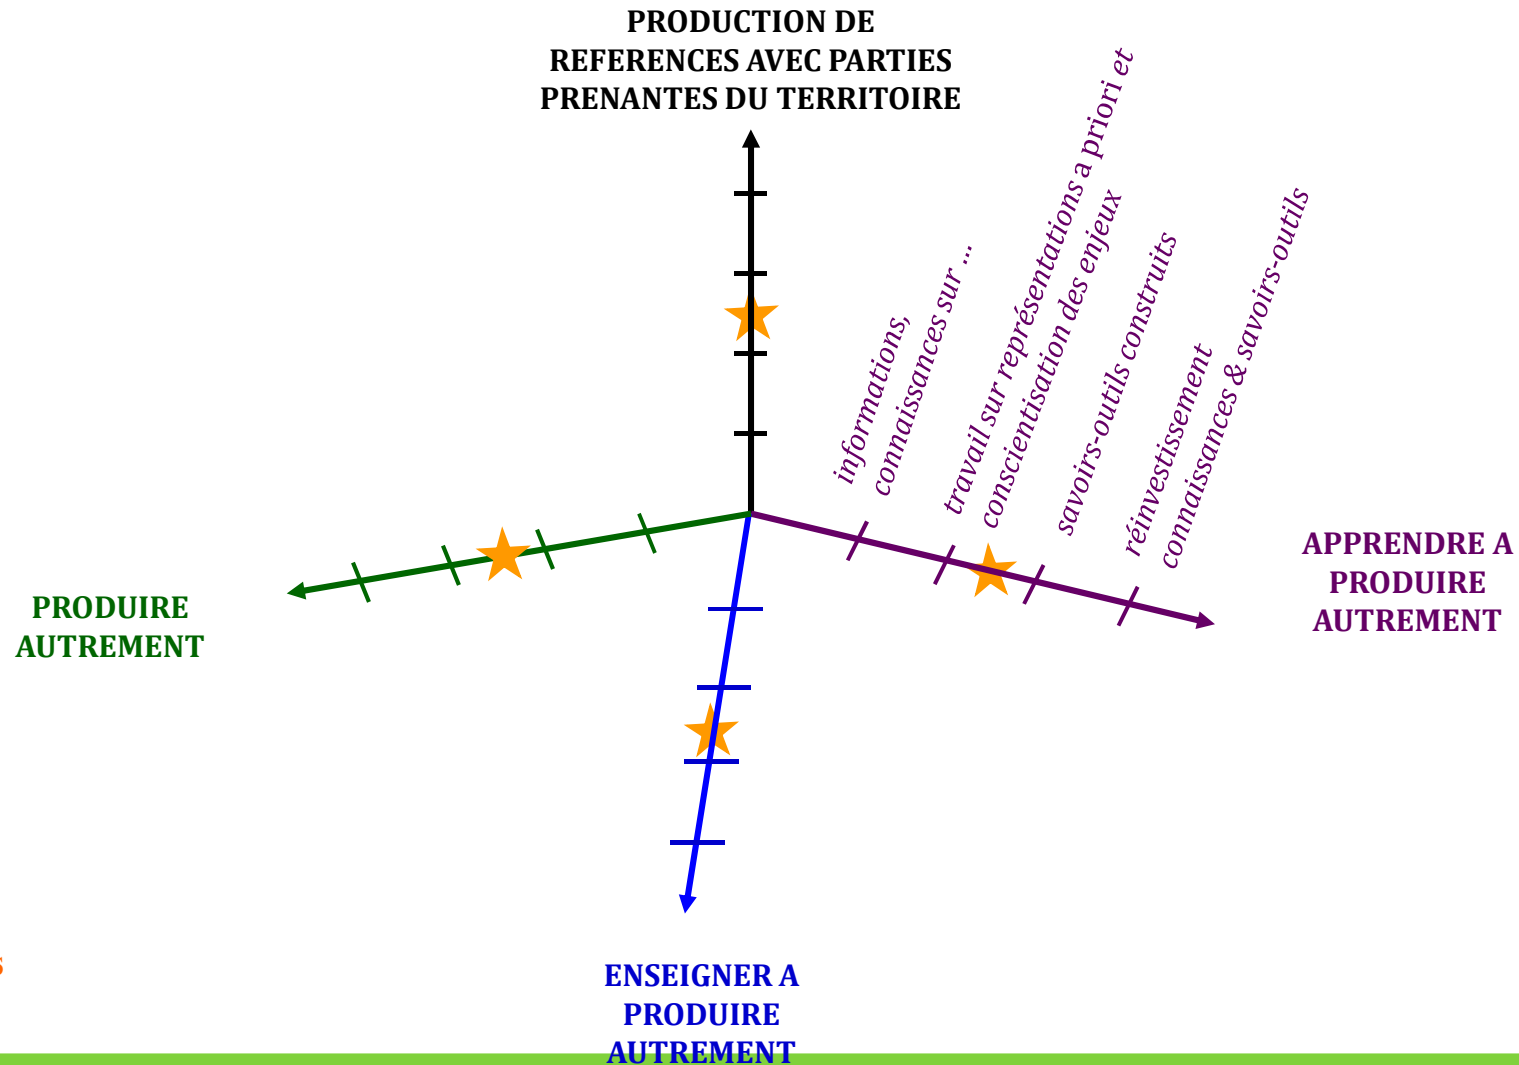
PRODUCTION DE REFERENCES AVEC PARTIES PRENANTES DU TERRITOIRE

informations, connaissances sur …

travail sur représentations a priori et conscientisation des enjeux

savoirs-outils construits

réinvestissement connaissances & savoirs-outils

APPRENDRE A PRODUIRE AUTREMENT

PRODUIRE AUTREMENT

ENSEIGNER A PRODUIRE AUTREMENT